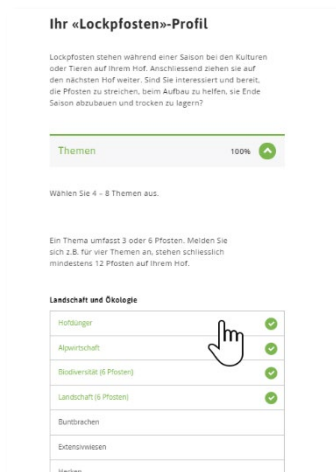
Ihr «Lockpfosten»-Profil

Lockpfosten stehen während einer Saison bei den Kulturen oder Tieren auf Ihrem Hof. Anschliessend ziehen sie auf den nächsten Hof weiter. Sind Sie interessiert und bereit, die Pfosten zu streichen, beim Aufbau zu helfen, sie Ende Saison abzubauen und trocken zu lagern?

Themen 100%

Wählen Sie 4 - 8 Themen aus.

Ein Thema umfasst 3 oder 6 Pfosten. Melden Sie sich z.B. für vier Themen an, stehen schliesslich mindestens 12 Pfosten auf Ihrem Hof.

Landschaft und Ökologie

Hofdünger

Alpwirtschaft

Biodiversität (6 Pfosten)

Landschaft (6 Pfosten)

Buntbrachen

Extensivwiesen

Hecken